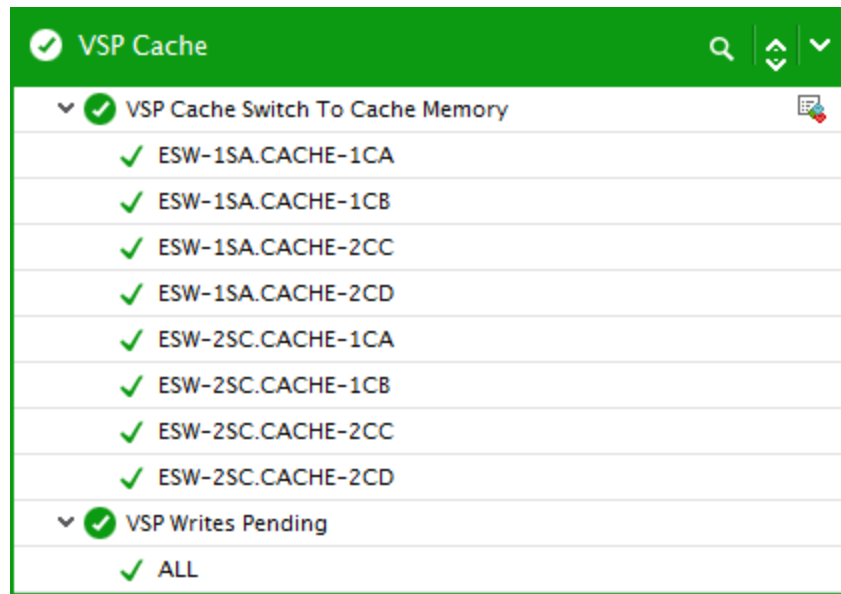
VSP Cache

VSP Cache Switch To Cache Memory

ESW-1SA.CACHE-1CA

ESW-1SA.CACHE-1CB

ESW-1SA.CACHE-2CC

ESW-1SA.CACHE-2CD

ESW-2SC.CACHE-1CA

ESW-2SC.CACHE-1CB

ESW-2SC.CACHE-2CC

ESW-2SC.CACHE-2CD

VSP Writes Pending

ALL